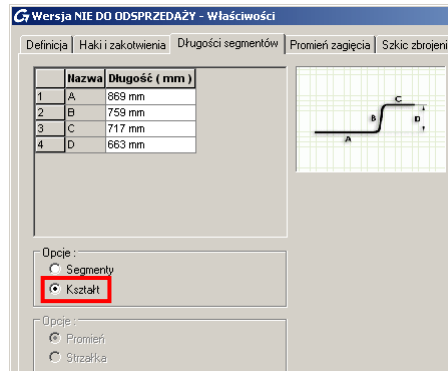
Wersja NIE DO ODSPRZEDAŻY - Właściwości

Definicja | Haki i zakotwienia | Długości segmentów | Promień zagięcia | Szkic zbrojeni

|   | Nazwa | Długość ( mm ) |
|---|---|---|
| 1 | A | 869 mm |
| 2 | B | 759 mm |
| 3 | C | 717 mm |
| 4 | D | 663 mm |

A
B
C
D

Opcje :
Segmenty
Kształt

Opcje :
Promień
Strzałka